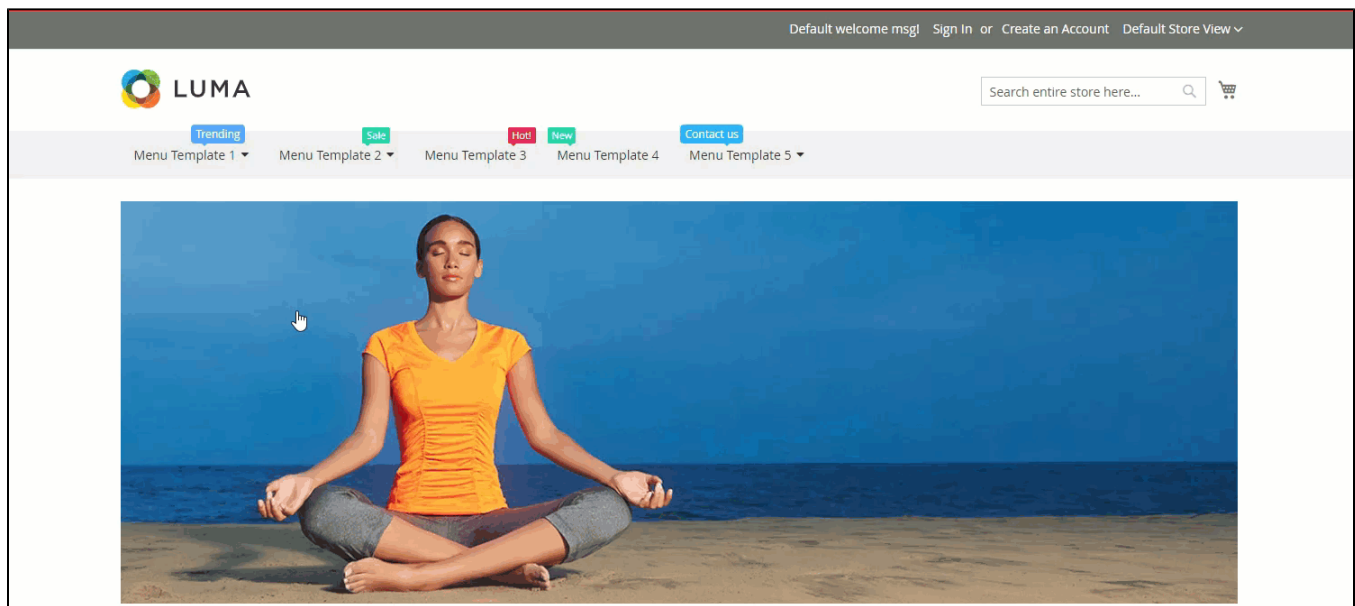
Default welcome msg! Sign In or Create an Account Default Store View

LUMA

Search entire store here...

Trending
Menu Template 1
Sale
Menu Template 2
Hot!
Menu Template 3
New
Menu Template 4
Contact us
Menu Template 5